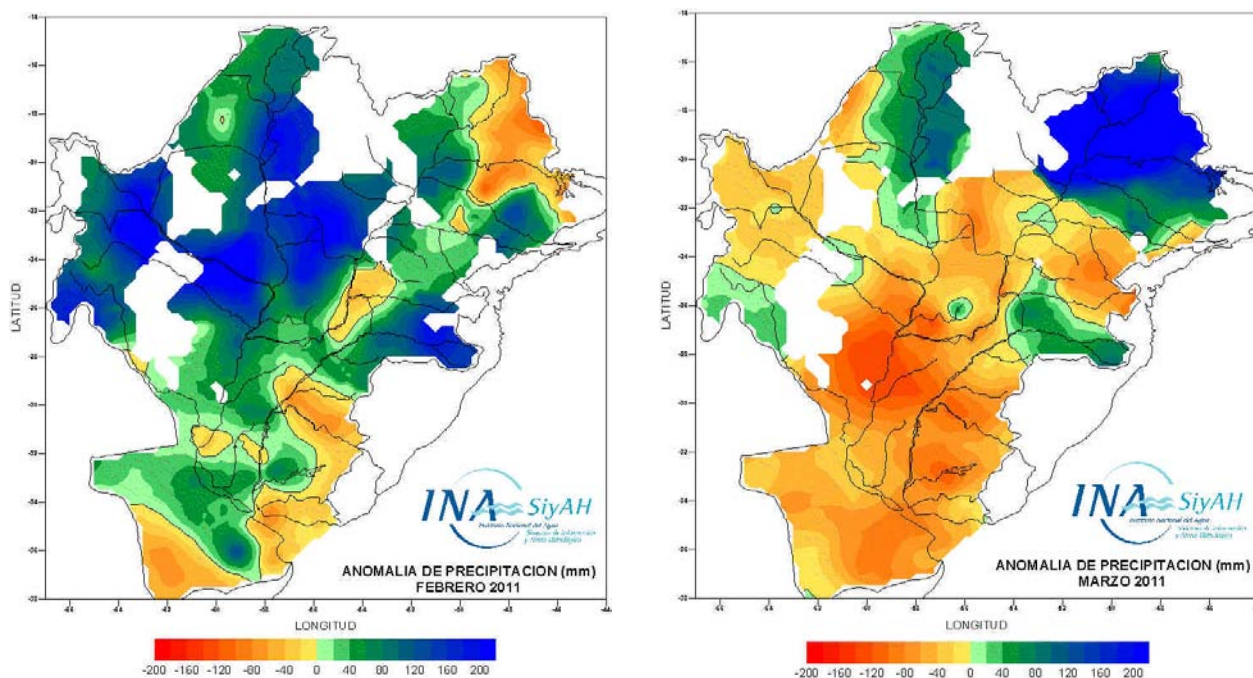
LATITUD

INA SiyAH
Instituto Nacional del Agua
Sistema de Información y Alerta Hidrológico

ANOMALIA DE PRECIPITACION (mm)
FEBRERO 2011

LONGITUD

-200 -160 -120 -80 -40 0 40 80 120 160 200

LATITUD

INA SiyAH
Instituto Nacional del Agua
Sistema de Información y Alerta Hidrológico

ANOMALIA DE PRECIPITACION (mm)
MARZO 2011

LONGITUD

-200 -160 -120 -80 -40 0 40 80 120 160 200